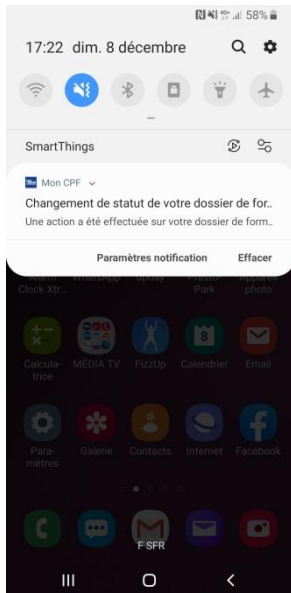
58%

17:22 dim. 8 décembre

SmartThings

Mon CPF

Changement de statut de votre dossier de for..

Une action a été effectuée sur votre dossier de form..

Paramètres notification

Effacer

Alarm Clock Xtr.. WhatsApp Lydia Presto Park Appareil photo

Calculatrice MEDIA TV FizzUp Calendrier Email

Paramètres Galerie Contacts Internet Facebook

F SFR